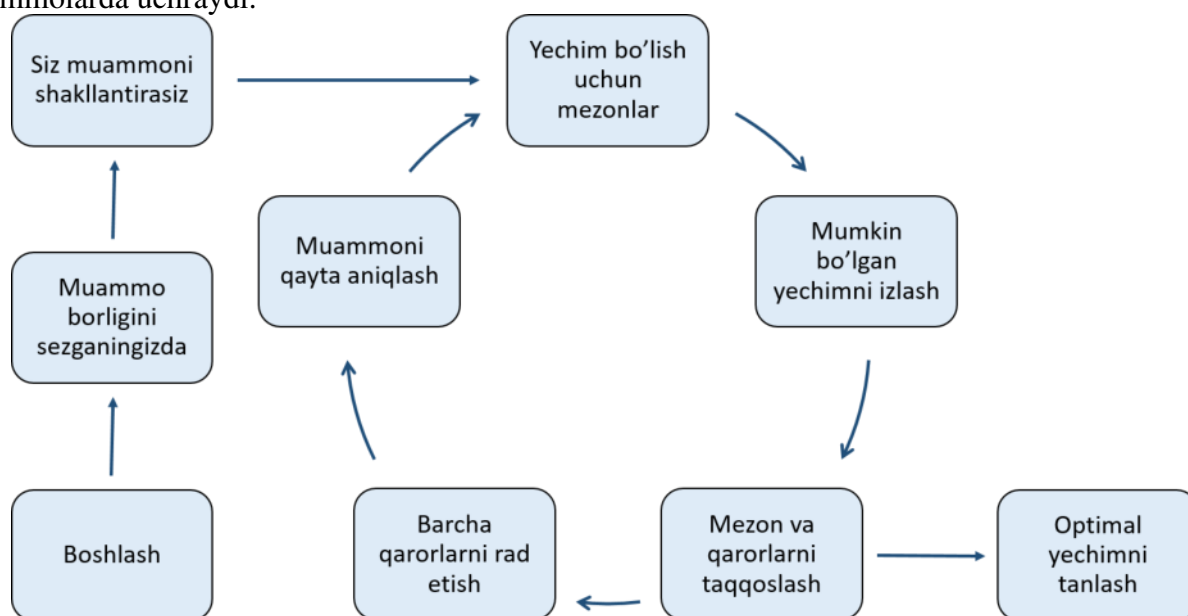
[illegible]mmolarda uchraydi.

Siz muammoni shakllantirasiz

Yechim bo'lish uchun mezonlar

Mumkin bo'lgan yechimni izlash

Muammoni qayta aniqlash

Muammo borligini sezganingizda

Boshlash

Barcha qarorlarni rad etish

Mezon va qarorlarni taqqoslash

Optimal yechimni tanlash